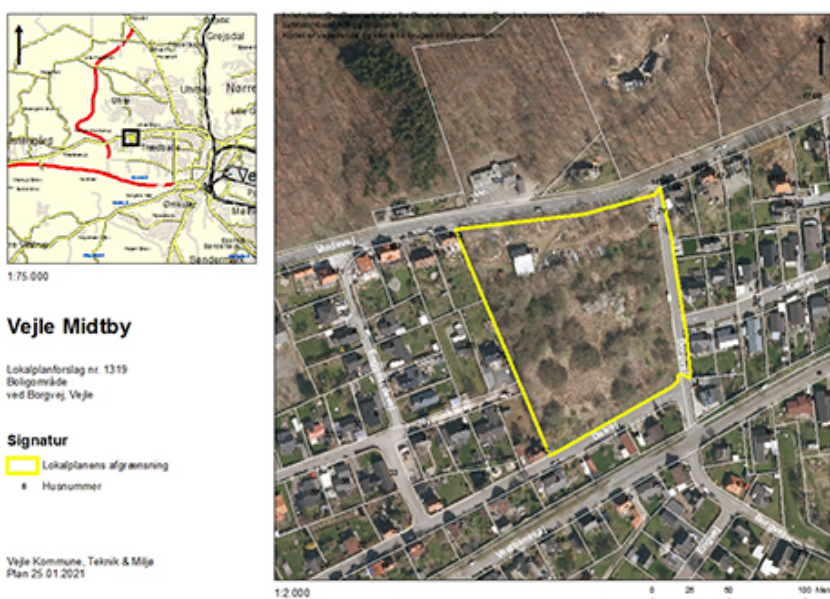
Grejsdal

Uhre

Nørre

Vejle

1:75.000

Vejle Midtby

Lokalplanforslag nr. 1319
Boligområde
ved Borgvej, Vejle

Signatur

Lokalplanens afgrænsning

# Husnummer

Vejle Kommune, Teknik & Miljø
Plan 25.01.2021

1:2.000

0 25 50 100 Meter